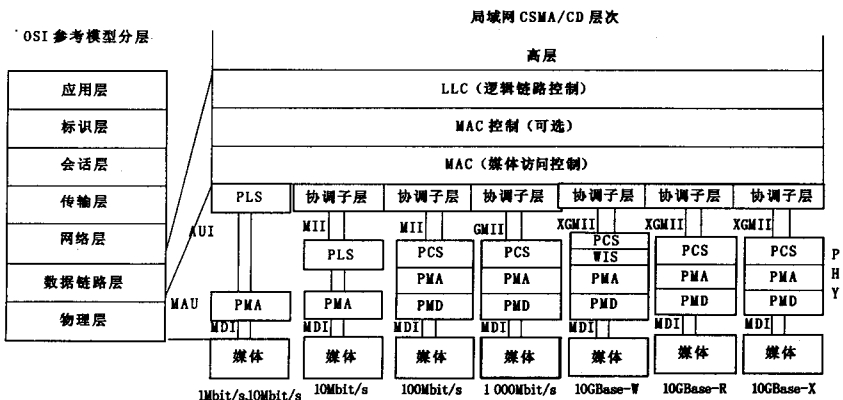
OSI 参考模型分层

应用层
标识层
会话层
传输层
网络层
数据链路层
物理层

局域网 CSMA/CD 层次

高层
LLC（逻辑链路控制）
MAC 控制（可选）
MAC（媒体访问控制）

PLS
协调子层
协调子层
协调子层
协调子层
协调子层
协调子层

AUI
MII
MII
GMII
XGMII
XGMII
XGMII

PLS
PCS
PCS
PCS
WIS
PCS
PCS

PMA
PMA
PMA
PMA
PMA
PMA

MAU
PMA
PMD
PMD
PMD
PMD
PMD

MDI
MDI
MDI
MDI
MDI
MDI
MDI

媒体
媒体
媒体
媒体
媒体
媒体
媒体

1Mbit/s,10Mbit/s
10Mbit/s
100Mbit/s
1 000Mbit/s
10GBase-W
10GBase-R
10GBase-X

P
H
Y